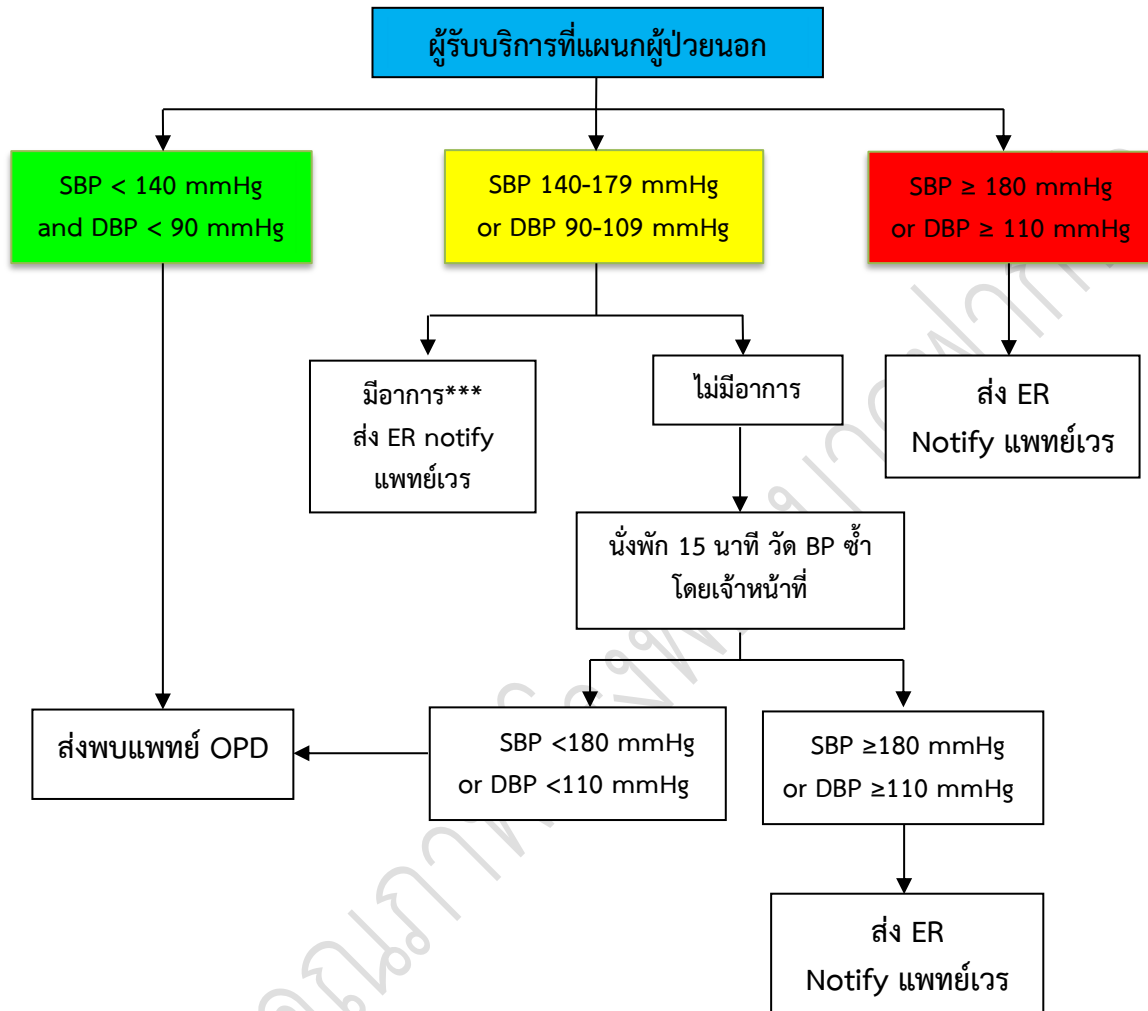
ผู้รับบริการที่แผนกผู้ป่วยนอก

SBP < 140 mmHg and DBP < 90 mmHg

SBP 140-179 mmHg or DBP 90-109 mmHg

SBP ≥ 180 mmHg or DBP ≥ 110 mmHg

มีอาการ*** ส่ง ER notify แพทย์เวร

ไม่มีอาการ

ส่ง ER Notify แพทย์เวร

นั่งพัก 15 นาที วัด BP ซ้ำ โดยเจ้าหน้าที่

ส่งพบแพทย์ OPD

SBP <180 mmHg or DBP <110 mmHg

SBP ≥180 mmHg or DBP ≥110 mmHg

ส่ง ER Notify แพทย์เวร